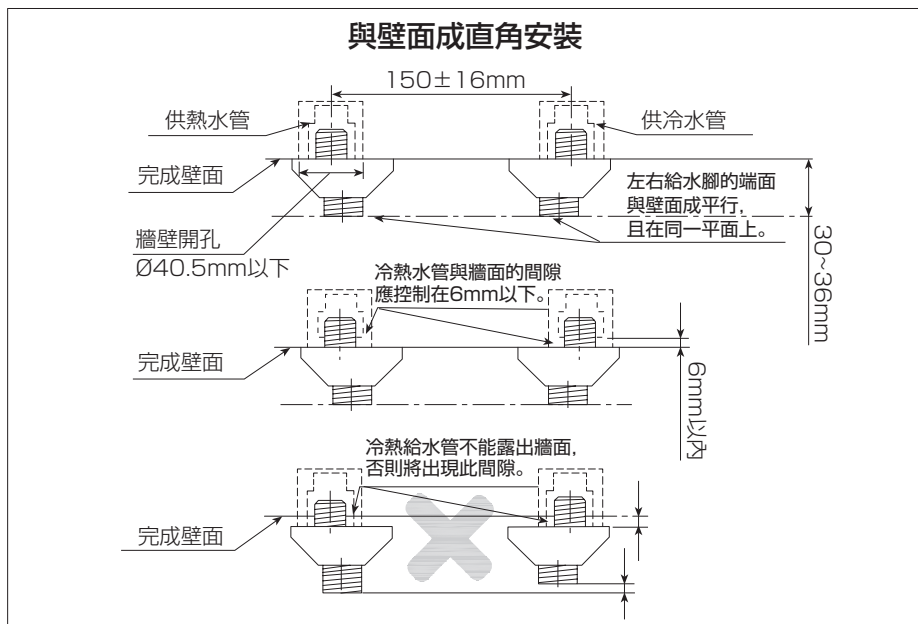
與壁面成直角安裝

150±16mm

供熱水管

供冷水管

完成壁面

左右給水腳的端面與壁面成平行，且在同一平面上。

牆壁開孔
Ø40.5mm以下

30~36mm

冷熱水管與牆面的間隙應控制在6mm以下。

完成壁面

6mm以內

冷熱給水管不能露出牆面，否則將出現此間隙。

完成壁面